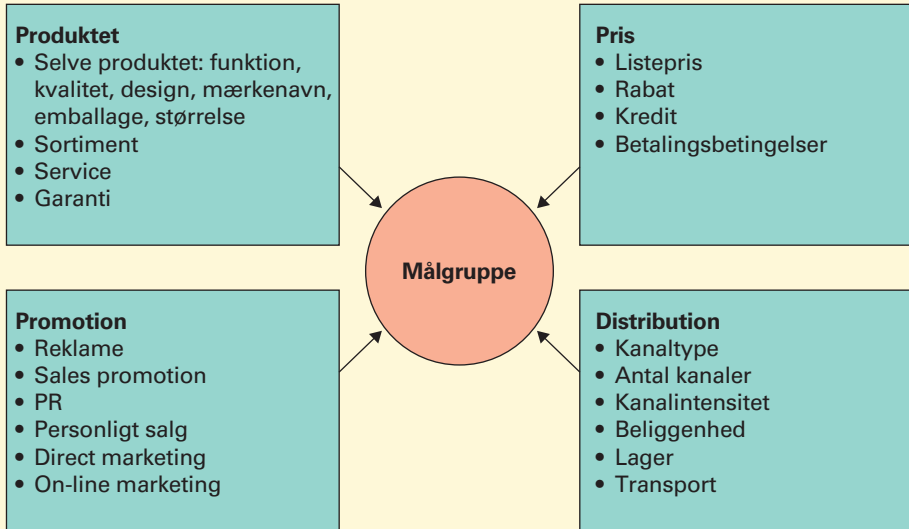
**Produktet**
- Selve produktet: funktion, kvalitet, design, mærkenavn, emballage, størrelse
- Sortiment
- Service
- Garanti

**Pris**
- Listepris
- Rabat
- Kredit
- Betalingsbetingelser

**Målgruppe**

**Promotion**
- Reklame
- Sales promotion
- PR
- Personligt salg
- Direct marketing
- On-line marketing

**Distribution**
- Kanaltype
- Antal kanaler
- Kanalintensitet
- Beliggenhed
- Lager
- Transport